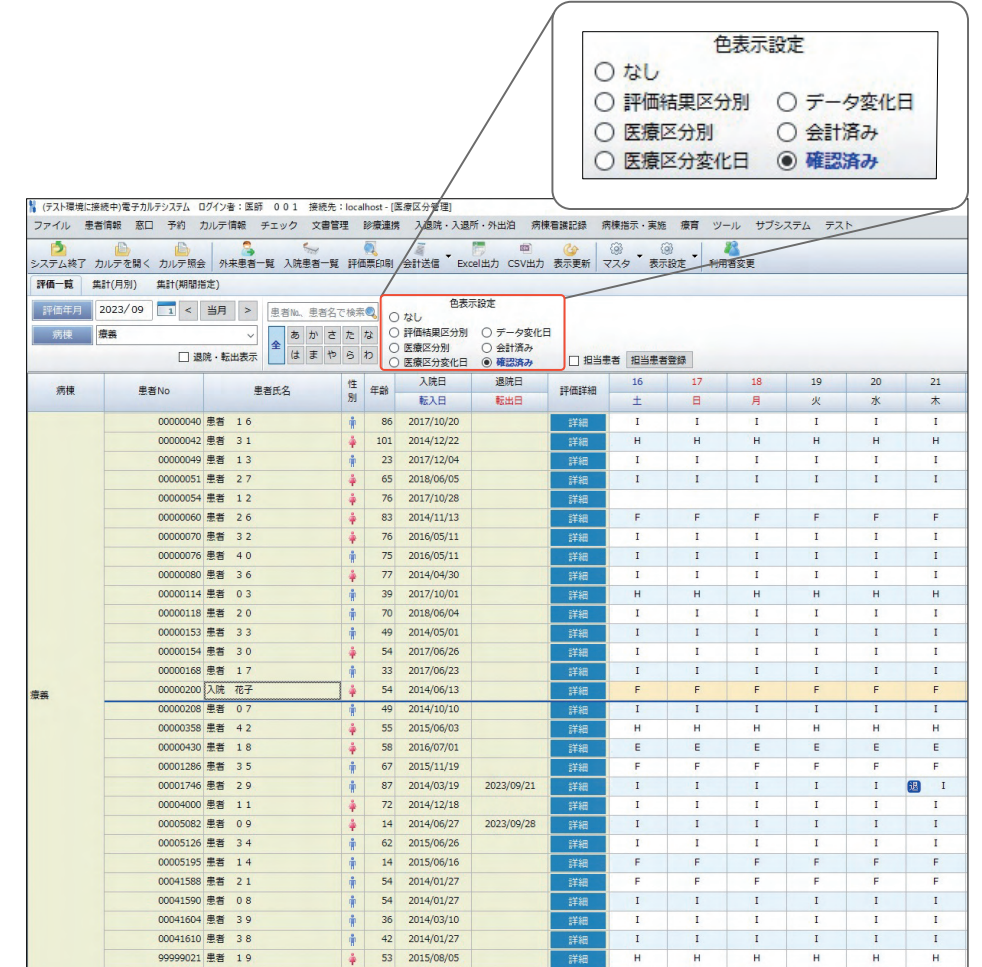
色表示設定
○ なし
○ 評価結果区分別 ○ データ変化日
○ 医療区分別 ○ 会計済み
○ 医療区分変化日 ◉ 確認済み

(テスト環境に接続中)電子カルテシステム ログイン者：医師 001 接続先：localhost - [医療区分管理]

ファイル 患者情報 窓口 予約 カルテ情報 チェック 文書管理 診療連携 入退院・入退所・外出泊 病棟看護記録 病棟指示・実施 療育 ツール サブシステム テスト

システム終了 カルテを開く カルテ照会 外来患者一覧 入院患者一覧 評価票印刷 会計送信 Excel出力 CSV出力 表示更新 マスタ 表示設定 利用者変更

評価一覧 集計(月別) 集計(期間指定)

評価年月 2023/09 < 当月 > 患者No、患者名で検索
病棟 療養 □ 退院・転出表示
全 あ か さ た な は ま や ら わ

色表示設定
○ なし
○ 評価結果区分別 ○ データ変化日
○ 医療区分別 ○ 会計済み
○ 医療区分変化日 ◉ 確認済み

□ 担当患者 担当患者登録

| 病棟 | 患者No | 患者氏名 | 性別 | 年齢 | 入院日 / 転入日 | 退院日 / 転出日 | 評価詳細 | 16 土 | 17 日 | 18 月 | 19 火 | 20 水 | 21 木 |
|---|---|---|---|---|---|---|---|---|---|---|---|---|---|
| | 00000040 | 患者 16 | | 86 | 2017/10/20 | | 詳細 | I | I | I | I | I | I |
| | 00000042 | 患者 31 | | 101 | 2014/12/22 | | 詳細 | H | H | H | H | H | H |
| | 00000049 | 患者 13 | | 23 | 2017/12/04 | | 詳細 | I | I | I | I | I | I |
| | 00000051 | 患者 27 | | 65 | 2018/06/05 | | 詳細 | I | I | I | I | I | I |
| | 00000054 | 患者 12 | | 76 | 2017/10/28 | | 詳細 | | | | | | |
| | 00000060 | 患者 26 | | 83 | 2014/11/13 | | 詳細 | F | F | F | F | F | F |
| | 00000070 | 患者 32 | | 76 | 2016/05/11 | | 詳細 | I | I | I | I | I | I |
| | 00000076 | 患者 40 | | 75 | 2016/05/11 | | 詳細 | I | I | I | I | I | I |
| | 00000080 | 患者 36 | | 77 | 2014/04/30 | | 詳細 | I | I | I | I | I | I |
| | 00000114 | 患者 03 | | 39 | 2017/10/01 | | 詳細 | H | H | H | H | H | H |
| | 00000118 | 患者 20 | | 70 | 2018/06/04 | | 詳細 | I | I | I | I | I | I |
| | 00000153 | 患者 33 | | 49 | 2014/05/01 | | 詳細 | I | I | I | I | I | I |
| | 00000154 | 患者 30 | | 54 | 2017/06/26 | | 詳細 | I | I | I | I | I | I |
| | 00000168 | 患者 17 | | 33 | 2017/06/23 | | 詳細 | I | I | I | I | I | I |
| 療養 | 00000200 | 入院 花子 | | 54 | 2014/06/13 | | 詳細 | F | F | F | F | F | F |
| | 00000208 | 患者 07 | | 49 | 2014/10/10 | | 詳細 | I | I | I | I | I | I |
| | 00000358 | 患者 42 | | 55 | 2015/06/03 | | 詳細 | H | H | H | H | H | H |
| | 00000430 | 患者 18 | | 58 | 2016/07/01 | | 詳細 | E | E | E | E | E | E |
| | 00001286 | 患者 35 | | 67 | 2015/11/19 | | 詳細 | F | F | F | F | F | F |
| | 00001746 | 患者 29 | | 87 | 2014/03/19 | 2023/09/21 | 詳細 | I | I | I | I | I | 退 I |
| | 00004000 | 患者 11 | | 72 | 2014/12/18 | | 詳細 | I | I | I | I | I | I |
| | 00005082 | 患者 09 | | 14 | 2014/06/27 | 2023/09/28 | 詳細 | I | I | I | I | I | I |
| | 00005126 | 患者 34 | | 62 | 2015/06/26 | | 詳細 | I | I | I | I | I | I |
| | 00005195 | 患者 14 | | 14 | 2015/06/16 | | 詳細 | F | F | F | F | F | F |
| | 00041588 | 患者 21 | | 54 | 2014/01/27 | | 詳細 | F | F | F | F | F | F |
| | 00041590 | 患者 08 | | 54 | 2014/01/27 | | 詳細 | I | I | I | I | I | I |
| | 00041604 | 患者 39 | | 36 | 2014/03/10 | | 詳細 | I | I | I | I | I | I |
| | 00041610 | 患者 38 | | 42 | 2014/01/27 | | 詳細 | I | I | I | I | I | I |
| | 99999021 | 患者 19 | | 53 | 2015/08/05 | | 詳細 | H | H | H | H | H | H |